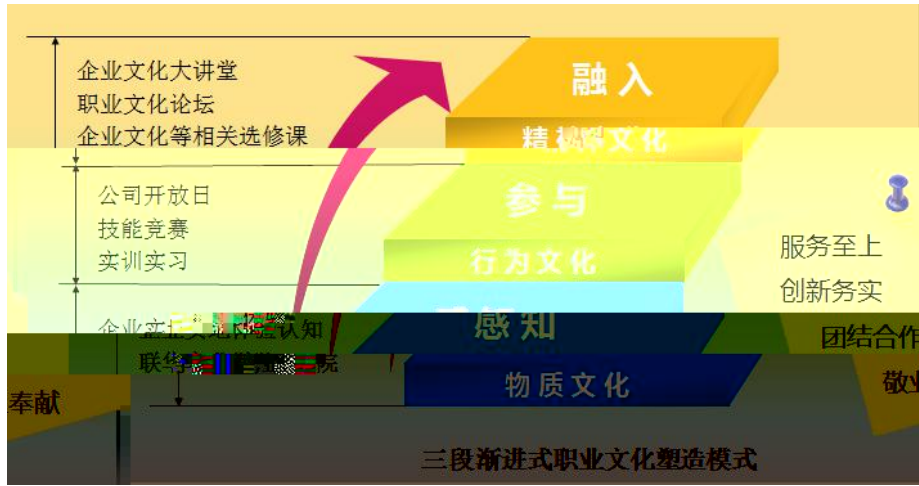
企业文化大讲堂
职业文化论坛
企业文化等相关选修课

融入
精神文化

公司开放日
技能竞赛
实训实习

参与
行为文化

服务至上
创新务实

企业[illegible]认知
联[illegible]院

感知
团结合作

物质文化

奉献
敬业

三段渐进式职业文化塑造模式